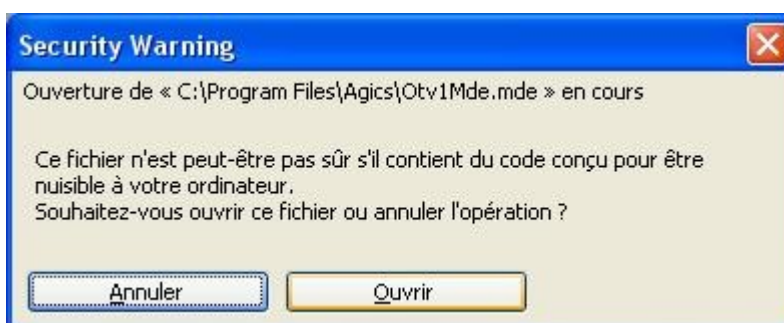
Security Warning

Ouverture de « C:\Program Files\Agics\Otv1Mde.mde » en cours

Ce fichier n'est peut-être pas sûr s'il contient du code conçu pour être nuisible à votre ordinateur.
Souhaitez-vous ouvrir ce fichier ou annuler l'opération ?

Annuler
Ouvrir